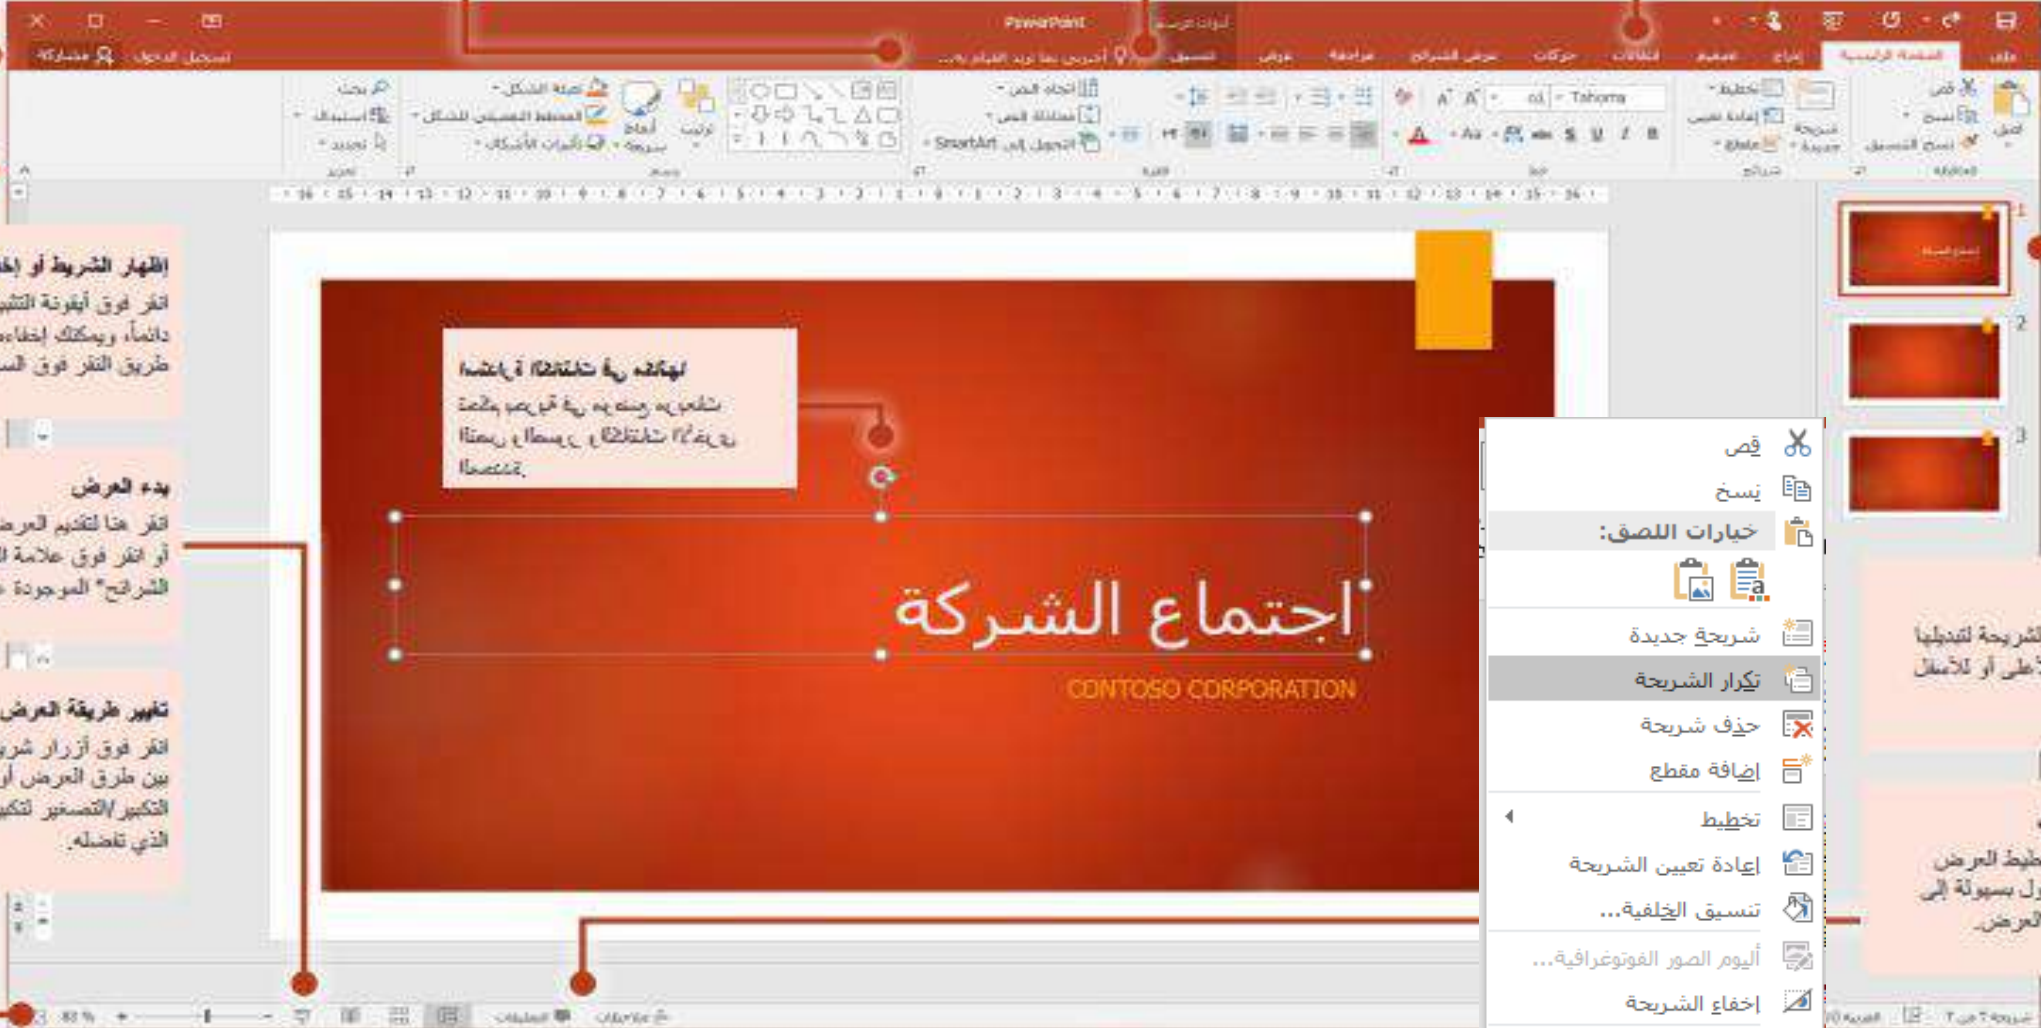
PowerPoint

أدوات الرسم

تسجيل الدخول مشاركة

أخبرني بما تريد القيام به...

ملف الصفحة الرئيسية إدراج تصميم انتقالات حركات عرض الشرائح مراجعة عرض تنسيق

Tahoma

SmartArt

اجتماع الشركة

CONTOSO CORPORATION

إظهار الشريط أو إخ
انقر فوق أيقونة التثب
دائماً، ويمكنك إخفاء
طريق النقر فوق الس

بدء العرض
انقر هنا لتقديم العرض
أو انقر فوق علامة ال
الشرائح" الموجودة

تغيير طريقة العرض
انقر فوق أزرار شر
بين طرق العرض أو
التكبير/التصغير لتكب
الذي تفضله.

قص
نسخ
خيارات اللصق:
شريحة جديدة
تكرار الشريحة
حذف شريحة
إضافة مقطع
تخطيط
إعادة تعيين الشريحة
تنسيق الخلفية...
ألبوم الصور الفوتوغرافية...
إخفاء الشريحة

الشريحة لتبديلها
على أو للأسفل

خطيط العرض
ل بسهولة إلى
العرض.

1
2
3

83 %